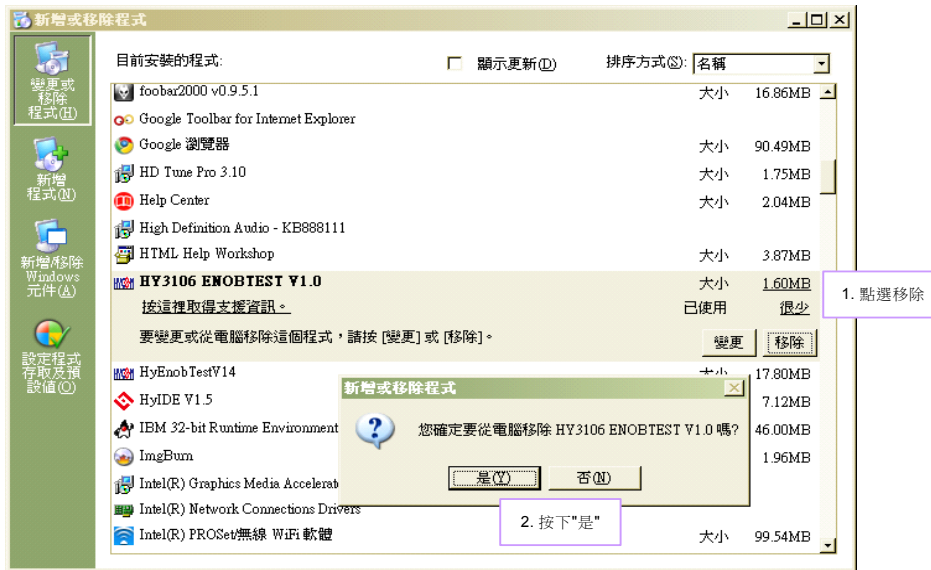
新增或移除程式

變更或移除程式(H)

新增程式(N)

新增/移除 Windows 元件(A)

設定程式存取及預設值(O)

目前安裝的程式: 顯示更新(D) 排序方式(S): 名稱

| | | |
|---|---|---|
| foobar2000 v0.9.5.1 | 大小 | 16.86MB |
| Google Toolbar for Internet Explorer | | |
| Google 瀏覽器 | 大小 | 90.49MB |
| HD Tune Pro 3.10 | 大小 | 1.75MB |
| Help Center | 大小 | 2.04MB |
| High Definition Audio - KB888111 | | |
| HTML Help Workshop | 大小 | 3.87MB |
| HY3106 ENOBTEST V1.0 | 大小 | 1.60MB |
| 按這裡取得支援資訊。 | 已使用 | 很少 |
| HyEnobTestV14 | 大小 | 17.80MB |
| HyIDE V1.5 | | 7.12MB |
| IBM 32-bit Runtime Environment | | 46.00MB |
| ImgBurn | | 1.96MB |
| Intel(R) Graphics Media Accelerat | | |
| Intel(R) Network Connections Drivers | | |
| Intel(R) PROSet/無線 WiFi 軟體 | 大小 | 99.54MB |

要變更或從電腦移除這個程式，請按 [變更] 或 [移除]。

變更 移除

1. 點選移除

新增或移除程式

您確定要從電腦移除 HY3106 ENOBTEST V1.0 嗎?

是(Y) 否(N)

2. 按下"是"